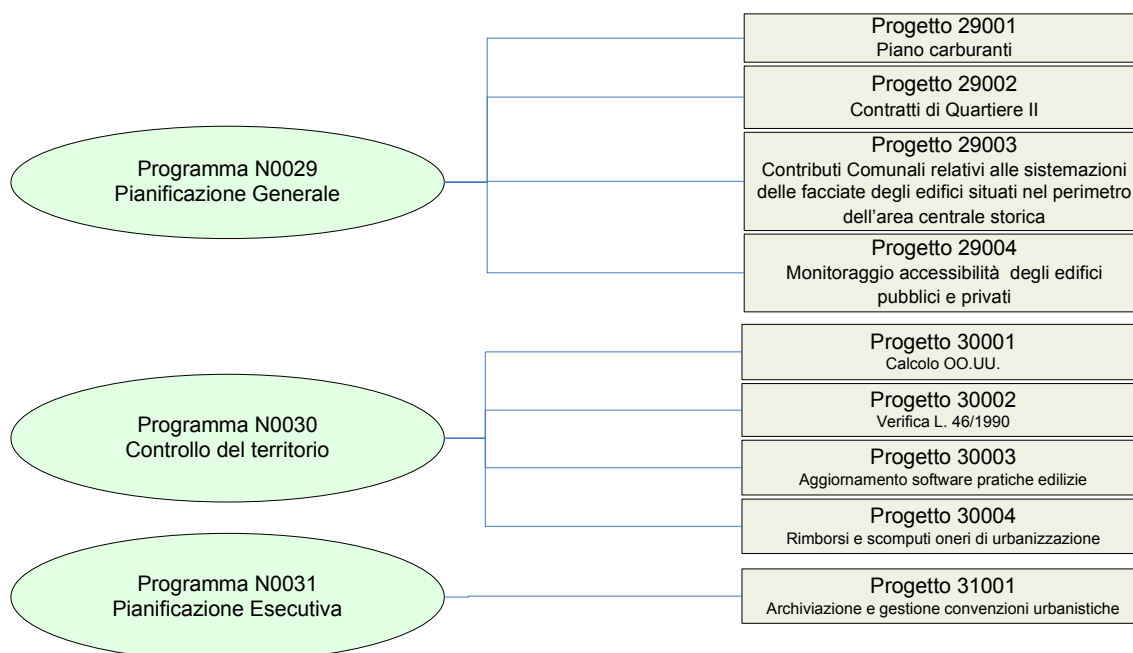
Programma N0029
Pianificazione Generale

Progetto 29001
Piano carburanti

Progetto 29002
Contratti di Quartiere II

Progetto 29003
Contributi Comunali relativi alle sistemazioni delle facciate degli edifici situati nel perimetro dell'area centrale storica

Progetto 29004
Monitoraggio accessibilità degli edifici pubblici e privati

Programma N0030
Controllo del territorio

Progetto 30001
Calcolo OO.UU.

Progetto 30002
Verifica L. 46/1990

Progetto 30003
Aggiornamento software pratiche edilizie

Progetto 30004
Rimborsi e scomputi oneri di urbanizzazione

Programma N0031
Pianificazione Esecutiva

Progetto 31001
Archiviazione e gestione convenzioni urbanistiche